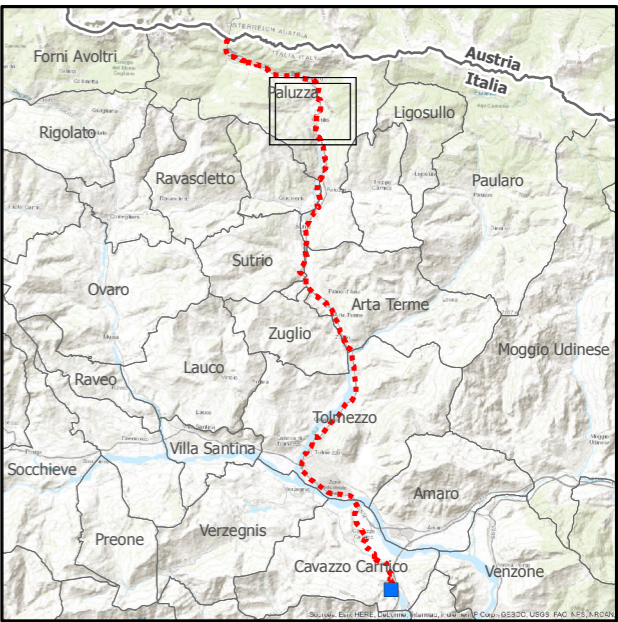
Austria
Italia
ÖSTERREICH AUSTRIA
ITALIA ITALY
Forni Avoltri
Paluzza
Ligosullo
Rigolato
Ravascletto
Paularo
Sutrio
Ovaro
Arta Terme
Zuglio
Moggio Udinese
Raveo
Lauco
Tolmezzo
Villa Santina
Socchieve
Amaro
Verzegnis
Preone
Cavazzo Carnico
Venzone
Sources: Esri, HERE, DeLorme, Intermap, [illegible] Corp., GEBCO, USGS, FAO, NPS, NRCAN